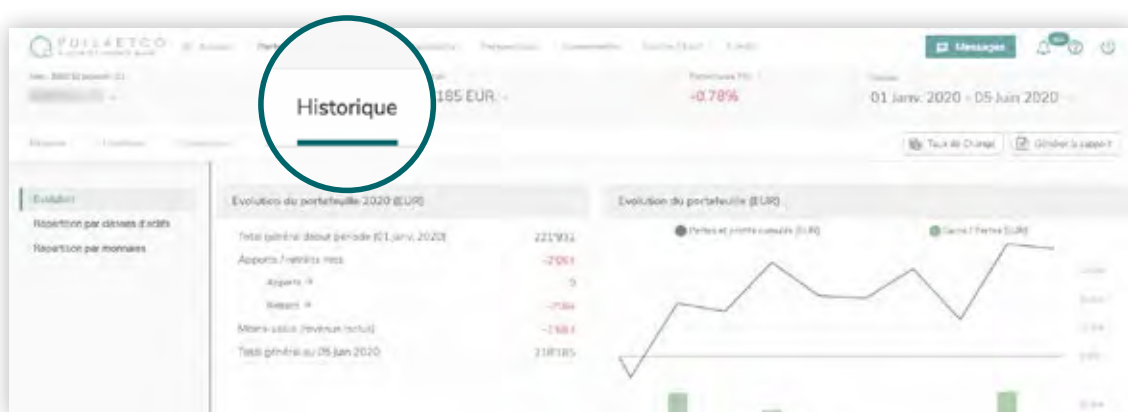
FUIL&ETCO
Accueil
Historique
Messages
185 EUR
Performance YTD
-0.78%
Période
01 janv. 2020 - 05 Juin 2020
Taux de Change
Générer le rapport
Evolution
Répartition par classes d'actifs
Répartition par monnaies
Evolution du portefeuille 2020 (EUR)
Total général début période (01 janv. 2020)
221'932
Apports / retraits nets
-2'061
Apports
0
Retraits
-7'084
Moins-values (revenus inclus)
-1'683
Total général au 05 Juin 2020
218'185
Evolution du portefeuille (EUR)
Pertes et profits cumulés (EUR)
Gains / Pertes (EUR)